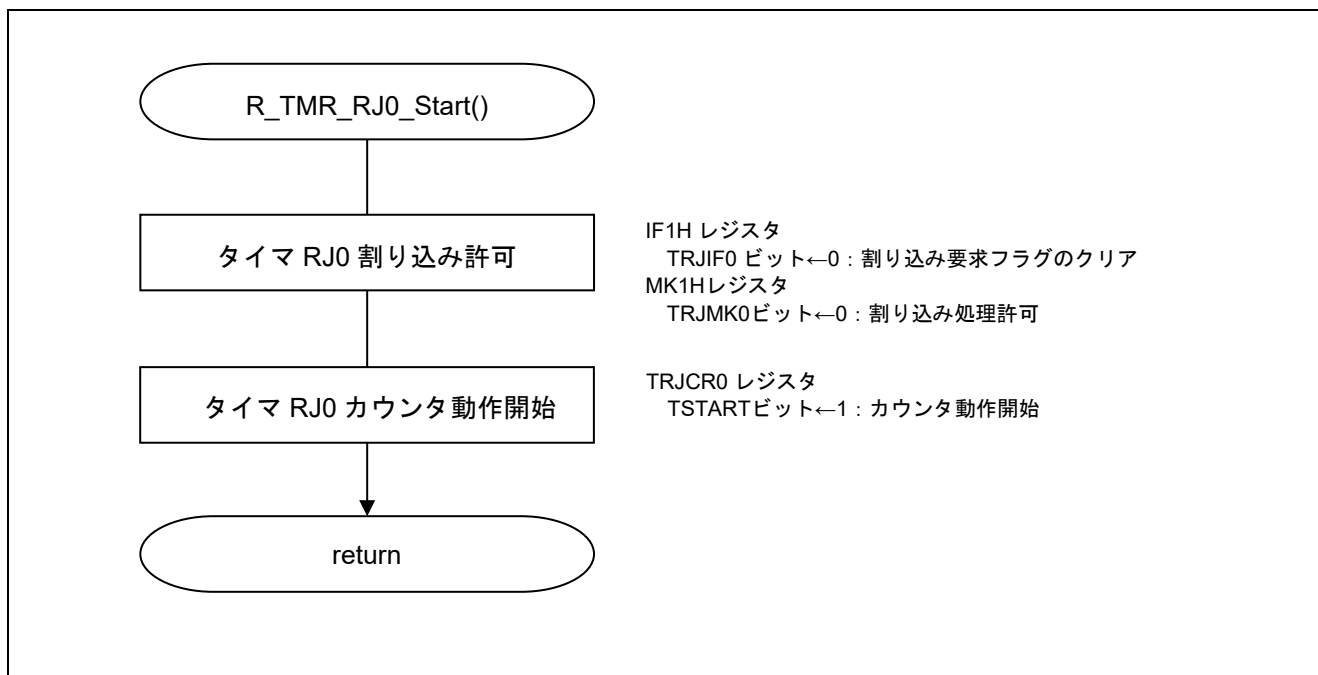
R_TMR_RJ0_Start()

タイマ RJ0 割り込み許可

IF1H レジスタ
TRJIF0 ビット←0：割り込み要求フラグのクリア
MK1Hレジスタ
TRJMK0ビット←0：割り込み処理許可

タイマ RJ0 カウンタ動作開始

TRJCR0 レジスタ
TSTARTビット←1：カウンタ動作開始

return